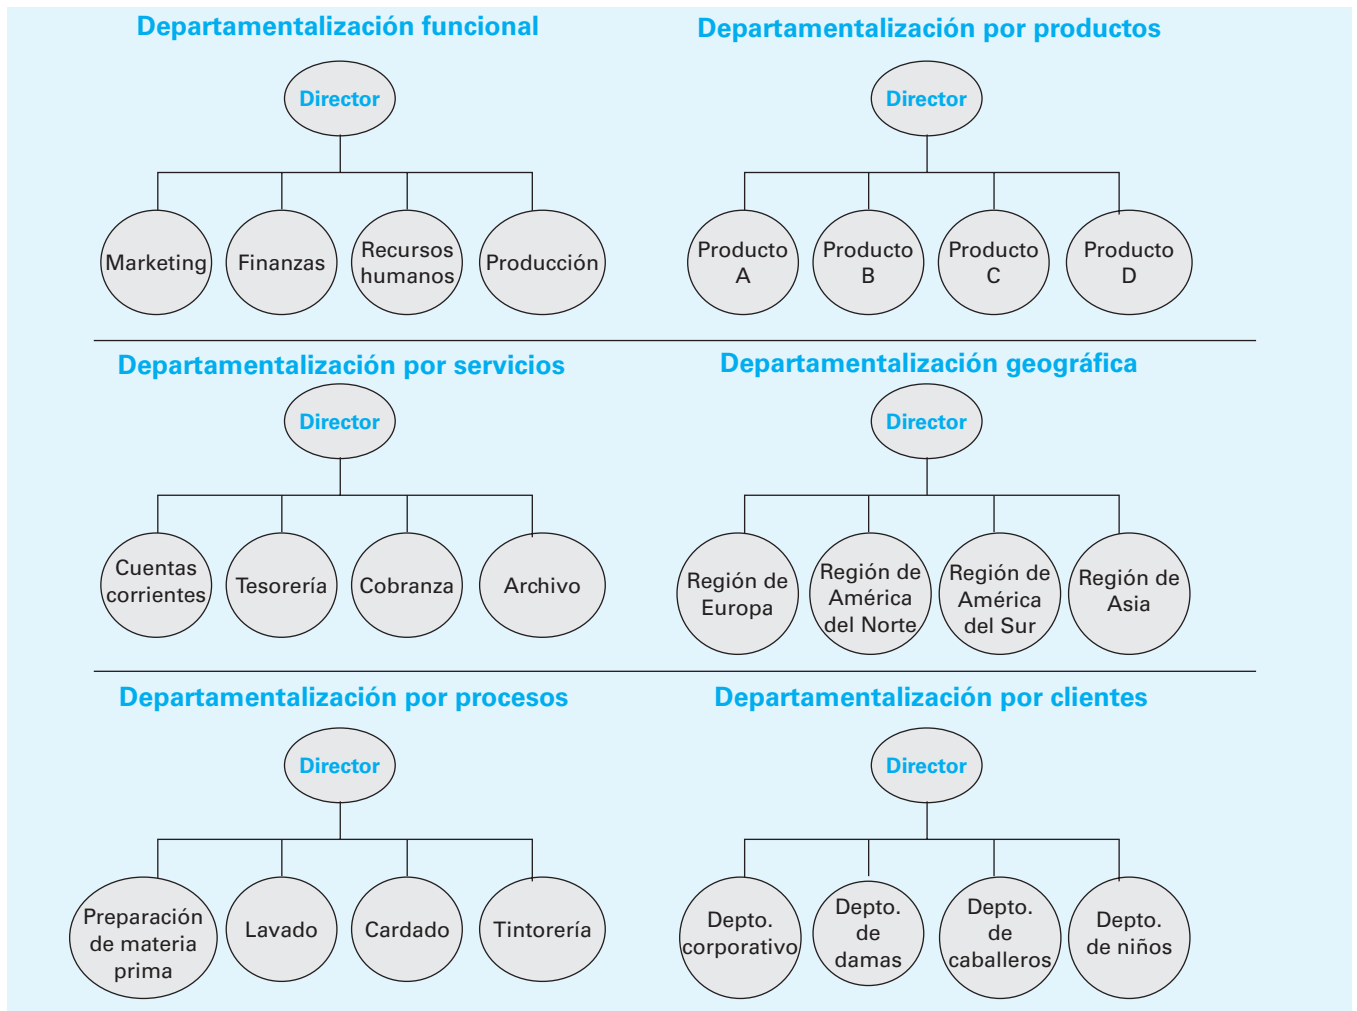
Departamentalización funcional

Director

Marketing
Finanzas
Recursos humanos
Producción

Departamentalización por productos

Director

Producto A
Producto B
Producto C
Producto D

Departamentalización por servicios

Director

Cuentas corrientes
Tesorería
Cobranza
Archivo

Departamentalización geográfica

Director

Región de Europa
Región de América del Norte
Región de América del Sur
Región de Asia

Departamentalización por procesos

Director

Preparación de materia prima
Lavado
Cardado
Tintorería

Departamentalización por clientes

Director

Depto. corporativo
Depto. de damas
Depto. de caballeros
Depto. de niños